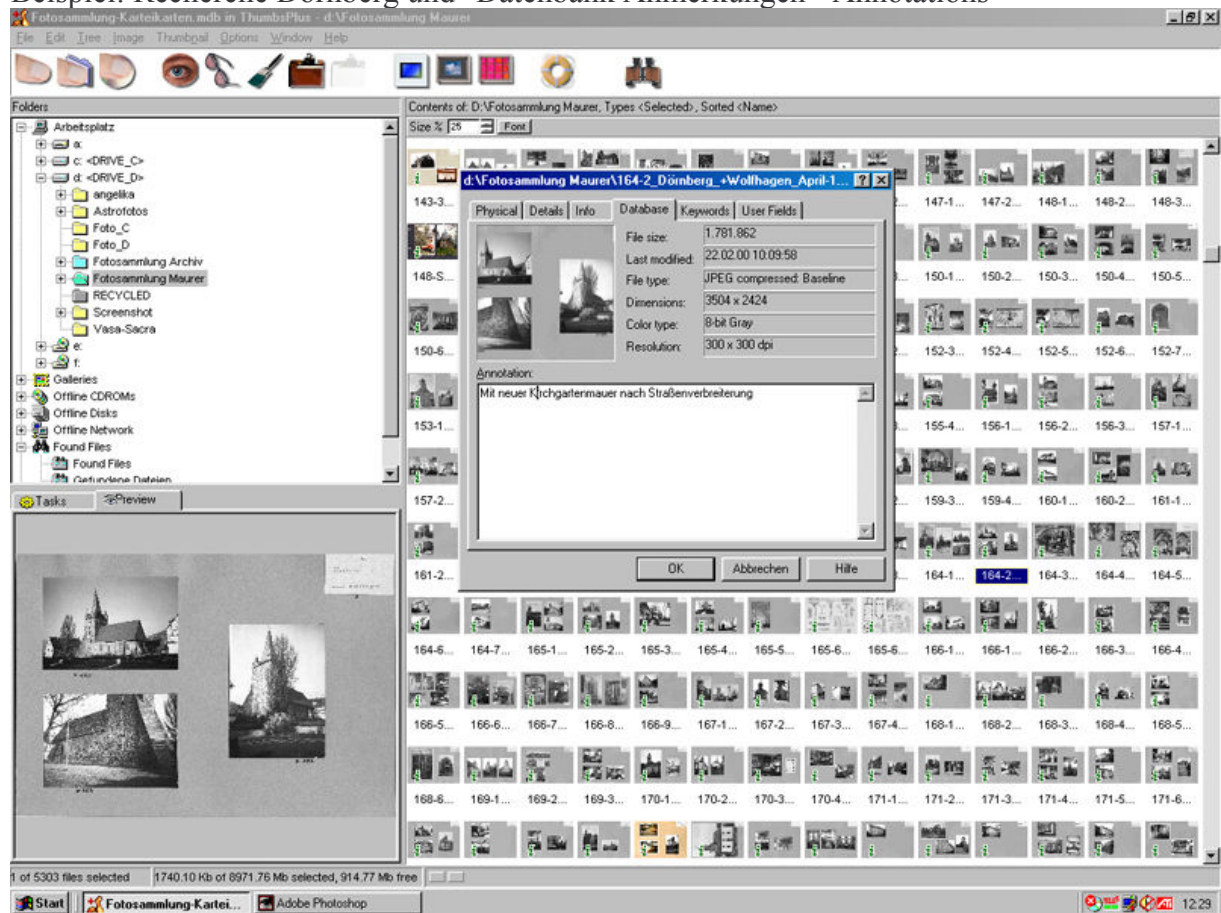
Beispiel: Recherche Dörnberg und "Datenbank-Anmerkungen" Annotations

Fotosammlung-Karteikarten.mdb in ThumbsPlus - d:\Fotosammlung Maurer

File Edit Tree Image Thumbnail Options Window Help

Folders

Arbeitsplatz
a:
c: <DRIVE_C>
d: <DRIVE_D>
angelika
Astrofotos
Foto_C
Foto_D
Fotosammlung Archiv
Fotosammlung Maurer
RECYCLED
Screenshot
Vasa-Sacra
e:
f:
Galleries
Offline CDROMs
Offline Disks
Offline Network
Found Files
Found Files
Gefundene Dateien

Tasks Preview

Contents of: D:\Fotosammlung Maurer, Types <Selected>, Sorted <Name>

Size % 25 Font

143-3... 147-1... 147-2... 148-1... 148-2... 148-3...
148-S... 150-1... 150-2... 150-3... 150-4... 150-5...
150-6... 152-3... 152-4... 152-5... 152-6... 152-7...
153-1... 155-4... 156-1... 156-2... 156-3... 157-1...
157-2... 159-3... 159-4... 160-1... 160-2... 161-1...
161-2... 164-1... 164-2... 164-3... 164-4... 164-5...
164-6... 164-7... 165-1... 165-2... 165-3... 165-4... 165-5... 165-6... 165-6... 166-1... 166-1... 166-2... 166-3... 166-4...
166-5... 166-6... 166-7... 166-8... 166-9... 167-1... 167-2... 167-3... 167-4... 168-1... 168-2... 168-3... 168-4... 168-5...
168-6... 169-1... 169-2... 169-3... 170-1... 170-2... 170-3... 170-4... 171-1... 171-2... 171-3... 171-4... 171-5... 171-6...

d:\Fotosammlung Maurer\164-2_Dörnberg_+Wolfhagen_April-1...

Physical Details Info Database Keywords User Fields

File size: 1.781.862
Last modified: 22.02.00 10:09:58
File type: JPEG compressed: Baseline
Dimensions: 3504 x 2424
Color type: 8-bit Gray
Resolution: 300 x 300 dpi

Annotation:
Mit neuer Kirchgartenmauer nach Straßenverbreiterung

OK Abbrechen Hilfe

1 of 5303 files selected 1740.10 Kb of 8971.76 Mb selected, 914.77 Mb free

Start Fotosammlung-Kartei... Adobe Photoshop 12:29